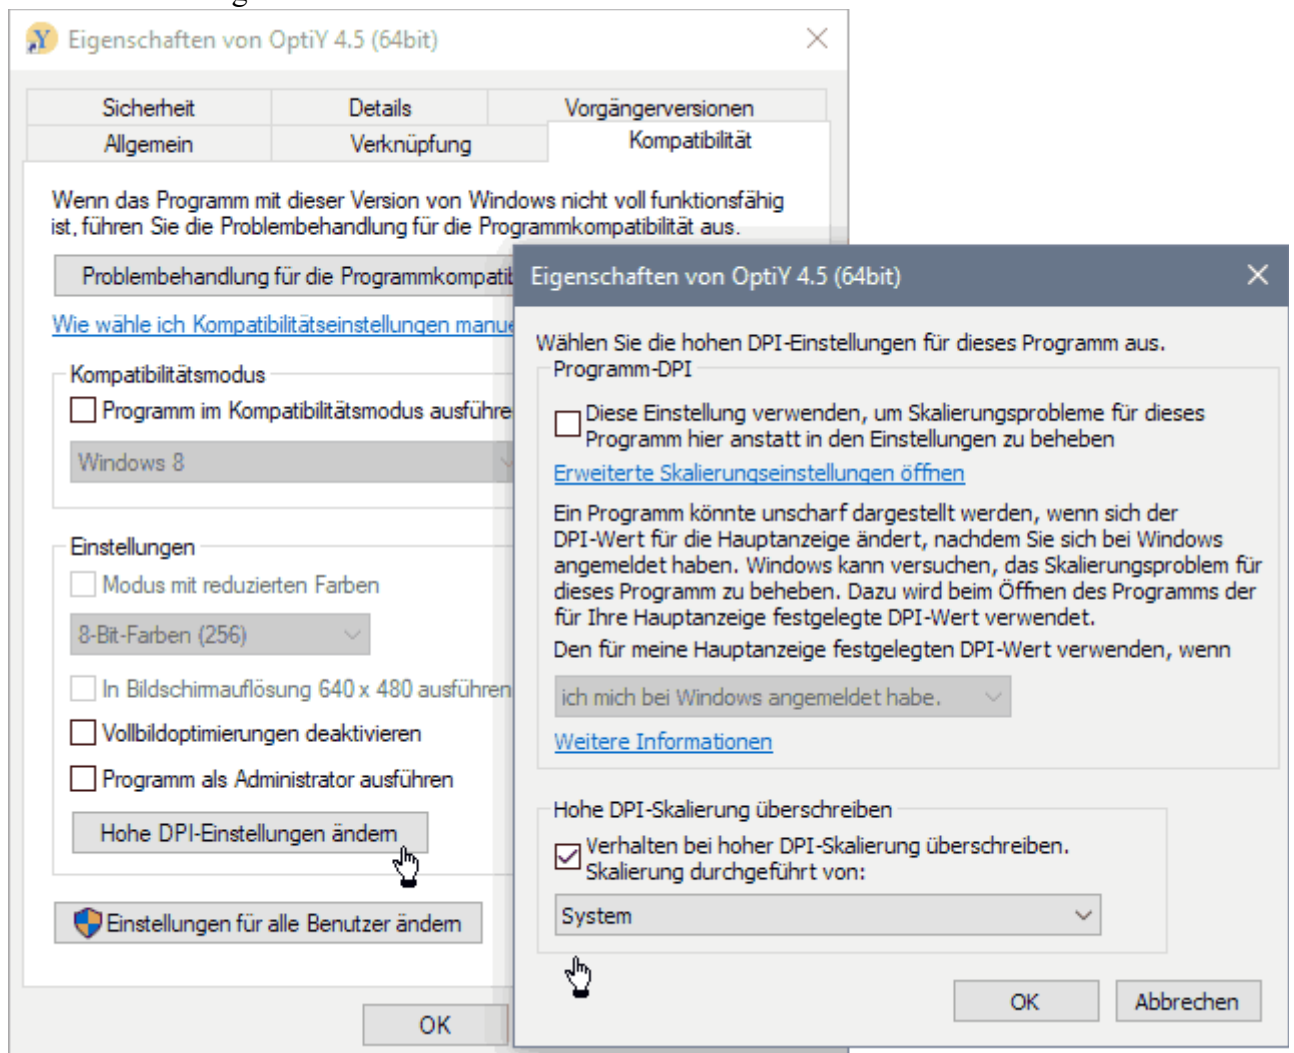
Eigenschaften von OptiY 4.5 (64bit)

Sicherheit
Details
Vorgängerversionen
Allgemein
Verknüpfung
Kompatibilität

Wenn das Programm mit dieser Version von Windows nicht voll funktionsfähig ist, führen Sie die Problembehandlung für die Programmkompatibilität aus.

Problembehandlung für die Programmkompatib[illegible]

Wie wähle ich Kompatibilitätseinstellungen manu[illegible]

Kompatibilitätsmodus
Programm im Kompatibilitätsmodus ausführe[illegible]
Windows 8

Einstellungen
Modus mit reduzierten Farben
8-Bit-Farben (256)
In Bildschirmauflösung 640 x 480 ausführen
Vollbildoptimierungen deaktivieren
Programm als Administrator ausführen
Hohe DPI-Einstellungen ändern

Einstellungen für alle Benutzer ändern

OK

Eigenschaften von OptiY 4.5 (64bit)

Wählen Sie die hohen DPI-Einstellungen für dieses Programm aus.

Programm-DPI
Diese Einstellung verwenden, um Skalierungsprobleme für dieses Programm hier anstatt in den Einstellungen zu beheben
Erweiterte Skalierungseinstellungen öffnen

Ein Programm könnte unscharf dargestellt werden, wenn sich der DPI-Wert für die Hauptanzeige ändert, nachdem Sie sich bei Windows angemeldet haben. Windows kann versuchen, das Skalierungsproblem für dieses Programm zu beheben. Dazu wird beim Öffnen des Programms der für Ihre Hauptanzeige festgelegte DPI-Wert verwendet.
Den für meine Hauptanzeige festgelegten DPI-Wert verwenden, wenn
ich mich bei Windows angemeldet habe.
Weitere Informationen

Hohe DPI-Skalierung überschreiben
Verhalten bei hoher DPI-Skalierung überschreiben. Skalierung durchgeführt von:
System

OK
Abbrechen